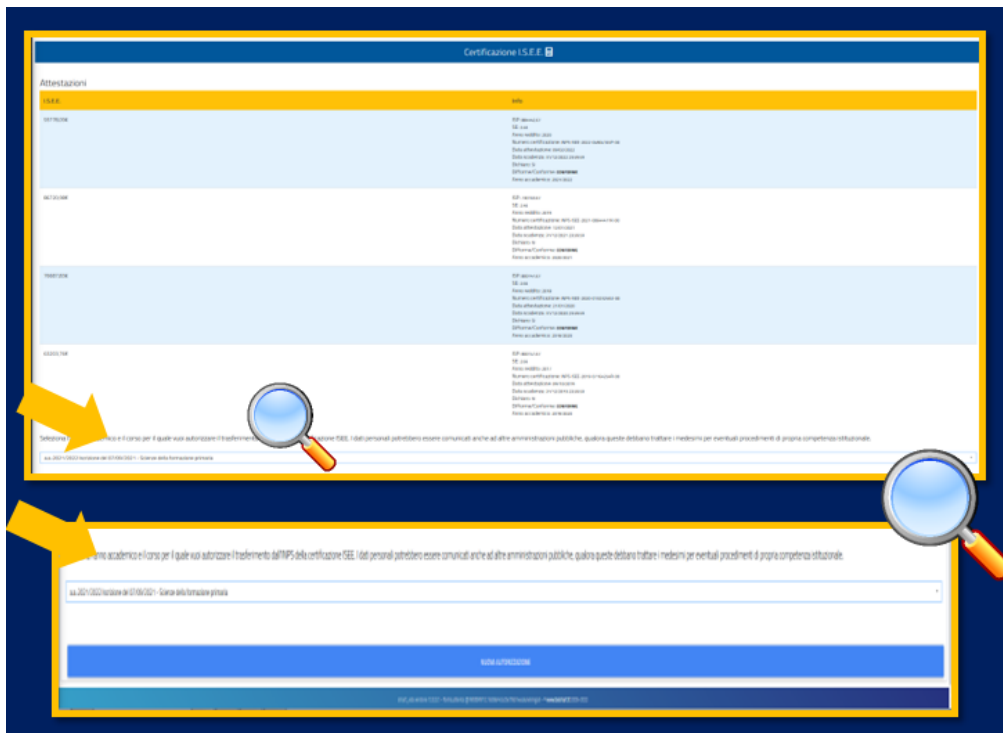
Certificazione I.S.E.E.

Attestazioni

| I.S.E.E. | Info |
|---|---|
| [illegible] | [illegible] |
| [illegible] | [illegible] |
| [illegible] | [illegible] |
| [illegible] | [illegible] |

Seleziona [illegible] e il corso per il quale vuoi autorizzare il trasferimento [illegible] ISEE. I dati personali potrebbero essere comunicati anche ad altre amministrazioni pubbliche, qualora queste debbano trattare i medesimi per eventuali procedimenti di propria competenza istituzionale.

a.a. 2021/2022 iscrizione del 07/09/2021 - Scienze della formazione primaria

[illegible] anno accademico e il corso per il quale vuoi autorizzare il trasferimento dall'INPS della certificazione ISEE. I dati personali potrebbero essere comunicati anche ad altre amministrazioni pubbliche, qualora queste debbano trattare i medesimi per eventuali procedimenti di propria competenza istituzionale.

a.a. 2021/2022 iscrizione del 07/09/2021 - Scienze della formazione primaria

NUOVA AUTORIZZAZIONE

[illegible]